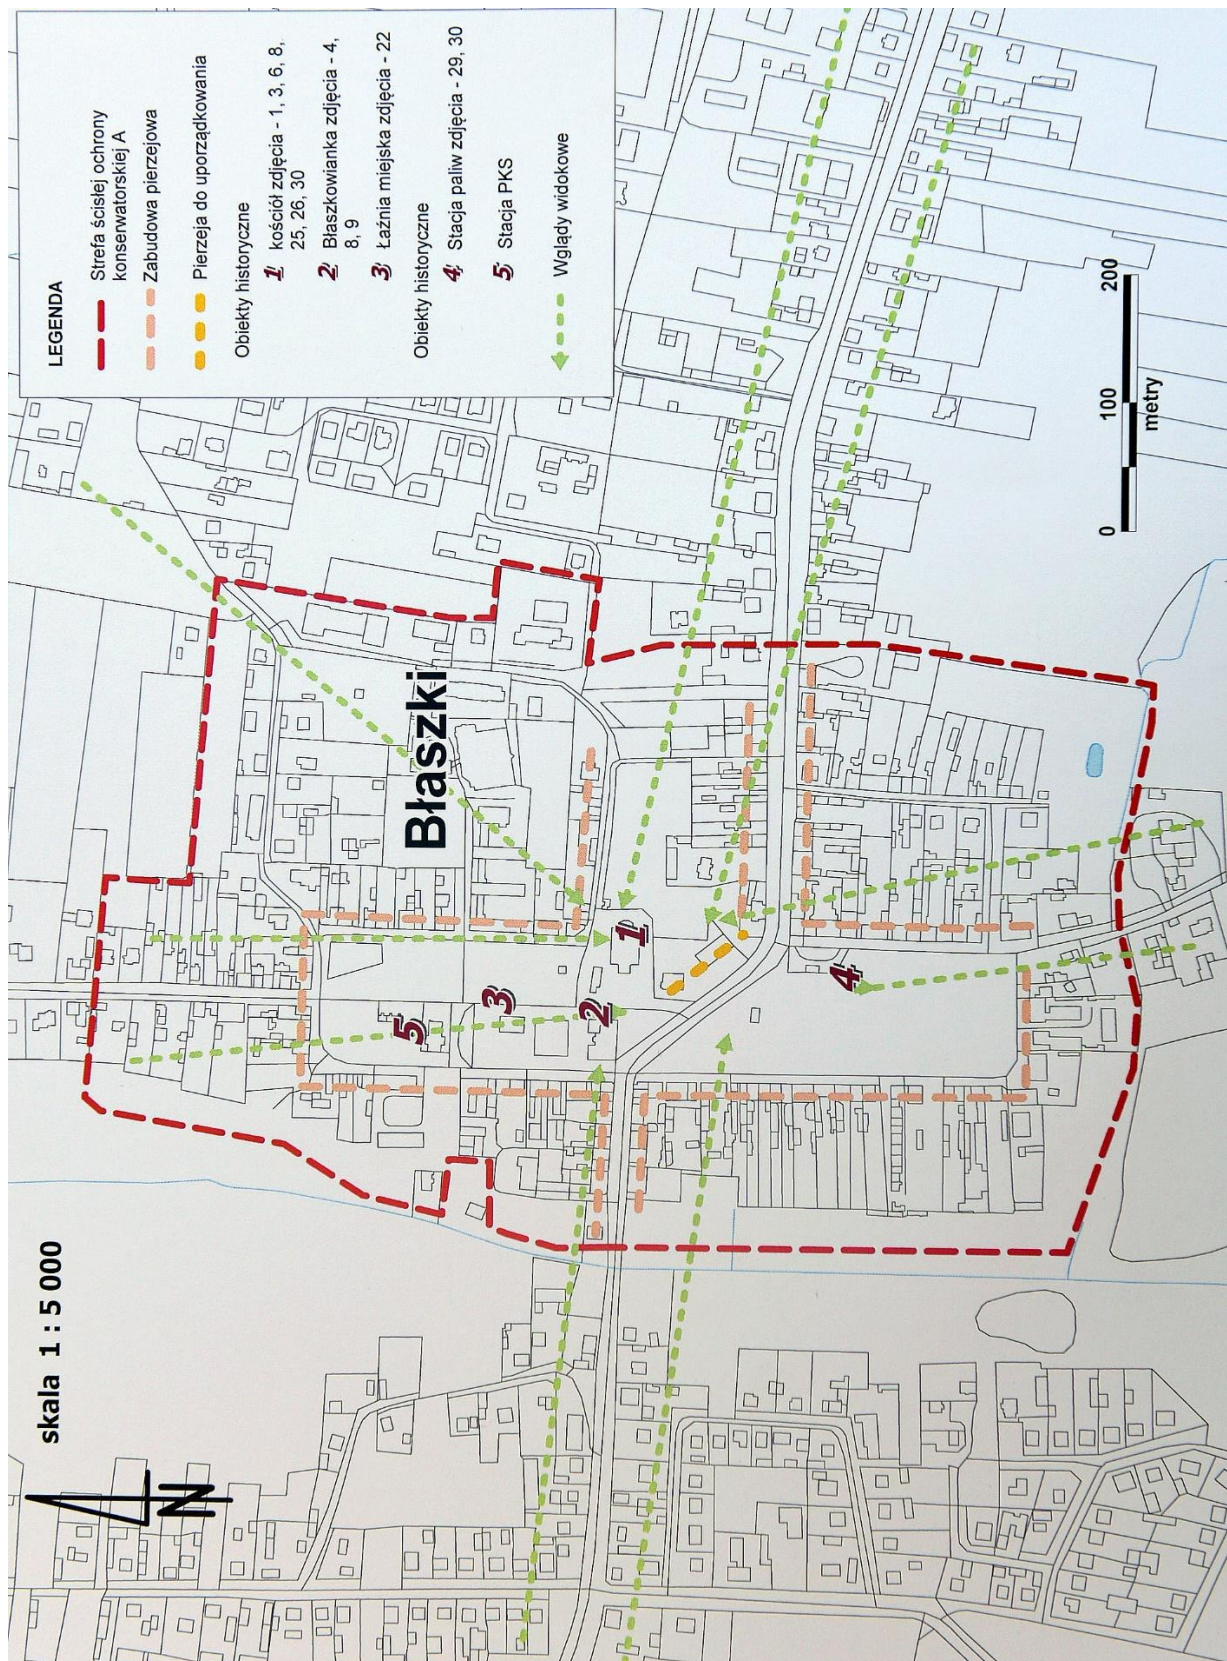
LEGENDA

Strefa ścisłej ochrony konserwatorskiej A

Zabudowa pierzejowa

Pierzeja do uporządkowania

Obiekty historyczne

1 kościół zdjęcia - 1, 3, 6, 8, 25, 26, 30

2 Błaszkowianka zdjęcia - 4, 8, 9

3 Łaźnia miejska zdjęcia - 22

Obiekty historyczne

4 Stacja paliw zdjęcia - 29, 30

5 Stacja PKS

Wglądy widokowe

0 100 200
metry

Błaszki

1
2
3
4
5

skala 1 : 5 000

N